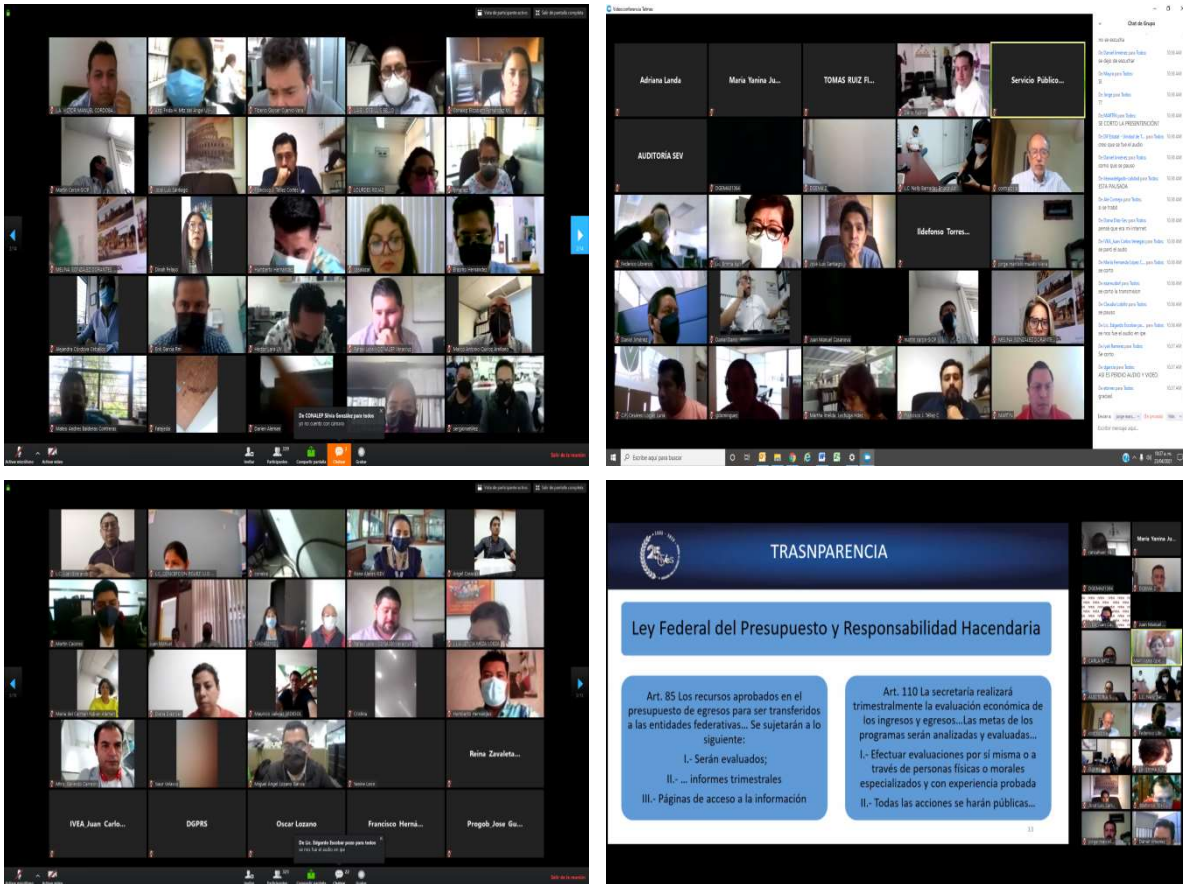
De CONALEP Silvia González para todos
yo no cuento con cámara

Adriana Landa

Maria Yanina Ju...

TOMAS RUIZ FI...

Servicio Público...

AUDITORÍA SEV

Ildefonso Torres...

Chat de Grupo

Escribe aquí para buscar

De Lic. Edgardo Escobar para todos

Reina Zavaleta...

IVEA_Juan Carlo...

DGPRS

Oscar Lozano

Francisco Herná...

Progob_Jose Gu...

TRASNPARENCIA

Maria Yanina Ju...

Ley Federal del Presupuesto y Responsabilidad Hacendaria

Art. 85 Los recursos aprobados en el presupuesto de egresos para ser transferidos a las entidades federativas… Se sujetarán a lo siguiente:

I.- Serán evaluados;

II.- … informes trimestrales

III.- Páginas de acceso a la información

Art. 110 La secretaría realizará trimestralmente la evaluación económica de los ingresos y egresos…Las metas de los programas serán analizadas y evaluadas…

I.- Efectuar evaluaciones por sí misma o a través de personas físicas o morales especializados y con experiencia probada

II.- Todas las acciones se harán públicas…

Salir de la reunión